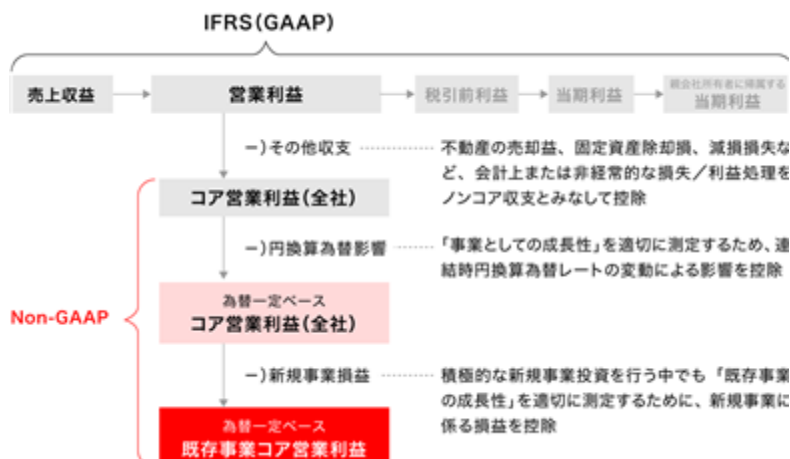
IFRS（GAAP）

売上収益

営業利益

税引前利益

当期利益

親会社所有者に帰属する
当期利益

ー）その他収支

不動産の売却益、固定資産除却損、減損損失など、会計上または非経常的な損失／利益処理をノンコア収支とみなして控除

Non-GAAP

コア営業利益（全社）

ー）円換算為替影響

「事業としての成長性」を適切に測定するため、連結時円換算為替レートの変動による影響を控除

為替一定ベース
コア営業利益（全社）

ー）新規事業損益

積極的な新規事業投資を行う中でも「既存事業の成長性」を適切に測定するために、新規事業に係る損益を控除

為替一定ベース
既存事業コア営業利益